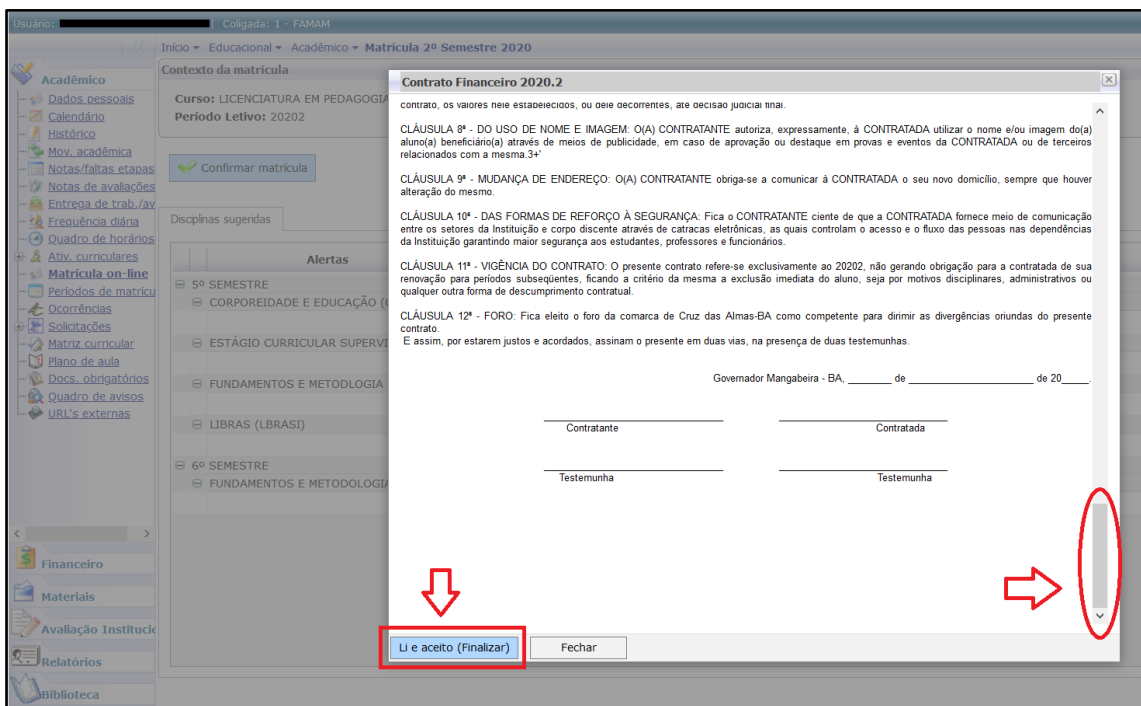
Usuário: | Coligada: 1 - FAMAM

Início ▾ Educacional ▾ Acadêmico ▾ Matrícula 2º Semestre 2020

Acadêmico
Dados pessoais
Calendário
Histórico
Mov. acadêmica
Notas/faltas etapas
Notas de avaliações
Entrega de trab./av
Frequência diária
Quadro de horários
Ativ. curriculares
Matrícula on-line
Períodos de matrícu
Ocorrências
Solicitações
Matriz curricular
Plano de aula
Docs. obrigatórios
Quadro de avisos
URL's externas

Financeiro
Materiais
Avaliação Instituci
Relatórios
Biblioteca

Contexto da matrícula
Curso: LICENCIATURA EM PEDAGOGIA
Período Letivo: 20202

Confirmar matrícula

Disciplinas sugeridas

Alertas
5º SEMESTRE
CORPOREIDADE E EDUCAÇÃO (
ESTÁGIO CURRICULAR SUPERVI
FUNDAMENTOS E METODOLOGIA
LIBRAS (LBRASI)
6º SEMESTRE
FUNDAMENTOS E METODOLOGIA

Contrato Financeiro 2020.2

contrato, os valores nele estabelecidos, ou dele decorrentes, até decisão judicial final.

CLÁUSULA 8ª - DO USO DE NOME E IMAGEM: O(A) CONTRATANTE autoriza, expressamente, à CONTRATADA utilizar o nome e/ou imagem do(a) aluno(a) beneficiário(a) através de meios de publicidade, em caso de aprovação ou destaque em provas e eventos da CONTRATADA ou de terceiros relacionados com a mesma.3+'

CLÁUSULA 9ª - MUDANÇA DE ENDEREÇO: O(A) CONTRATANTE obriga-se a comunicar à CONTRATADA o seu novo domicílio, sempre que houver alteração do mesmo.

CLÁUSULA 10ª - DAS FORMAS DE REFORÇO À SEGURANÇA: Fica o CONTRATANTE ciente de que a CONTRATADA fornece meio de comunicação entre os setores da Instituição e corpo discente através de catracas eletrônicas, as quais controlam o acesso e o fluxo das pessoas nas dependências da Instituição garantindo maior segurança aos estudantes, professores e funcionários.

CLÁUSULA 11ª - VIGÊNCIA DO CONTRATO: O presente contrato refere-se exclusivamente ao 20202, não gerando obrigação para a contratada de sua renovação para períodos subseqüentes, ficando a critério da mesma a exclusão imediata do aluno, seja por motivos disciplinares, administrativos ou qualquer outra forma de descumprimento contratual.

CLÁUSULA 12ª - FORO: Fica eleito o foro da comarca de Cruz das Almas-BA como competente para dirimir as divergências oriundas do presente contrato.
E assim, por estarem justos e acordados, assinam o presente em duas vias, na presença de duas testemunhas.

Governador Mangabeira - BA, _______ de _____________________ de 20____.

Contratante
Contratada
Testemunha
Testemunha

Li e aceito (Finalizar)
Fechar